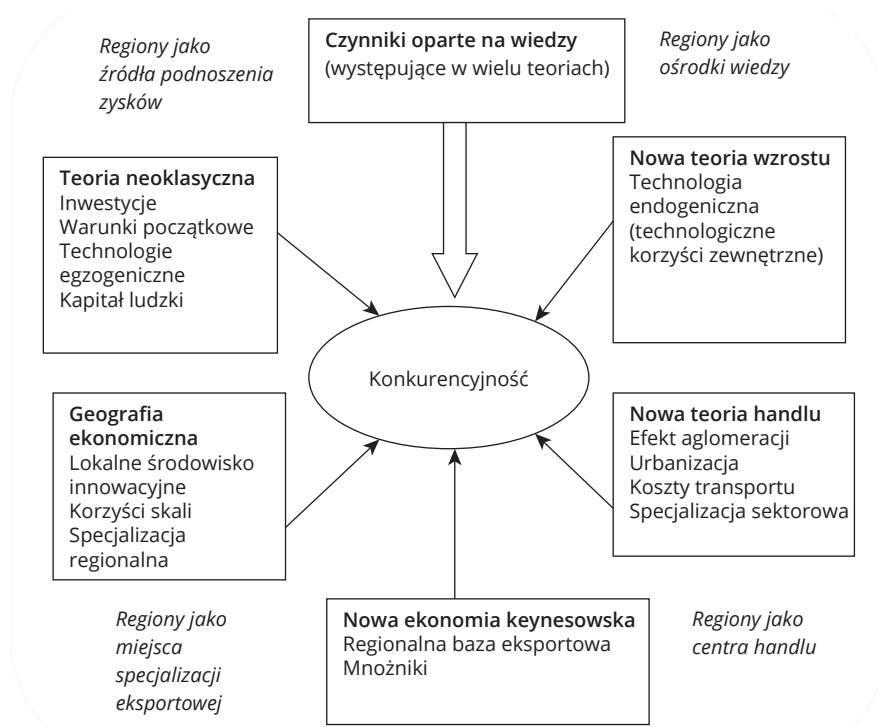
Regiony jako źródła podnoszenia zysków

Czynniki oparte na wiedzy
(występujące w wielu teoriach)

Regiony jako ośrodki wiedzy

Teoria neoklasyczna
Inwestycje
Warunki początkowe
Technologie egzogeniczne
Kapitał ludzki

Nowa teoria wzrostu
Technologia endogeniczna (technologiczne korzyści zewnętrzne)

Konkurencyjność

Geografia ekonomiczna
Lokalne środowisko innowacyjne
Korzyści skali
Specjalizacja regionalna

Nowa teoria handlu
Efekt aglomeracji
Urbanizacja
Koszty transportu
Specjalizacja sektorowa

Regiony jako miejsca specjalizacji eksportowej

Nowa ekonomia keynesowska
Regionalna baza eksportowa
Mnożniki

Regiony jako centra handlu